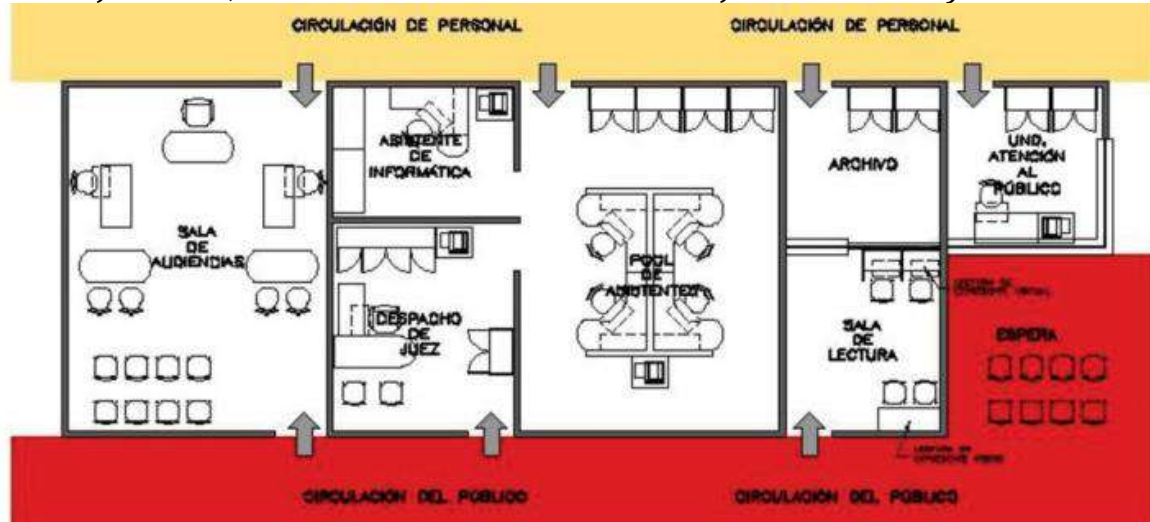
CIRCULACIÓN DE PERSONAL

CIRCULACIÓN DE PERSONAL

SALA DE AUDIENCIAS

ASISTENTE DE INFORMÁTICA

DESPACHO DE JUEZ

POOL DE ASISTENTES

ARCHIVO

UND. ATENCIÓN AL PÚBLICO

SALA DE LECTURA

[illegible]

ESPERA

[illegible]

CIRCULACIÓN DEL PÚBLICO

CIRCULACIÓN DEL PÚBLICO